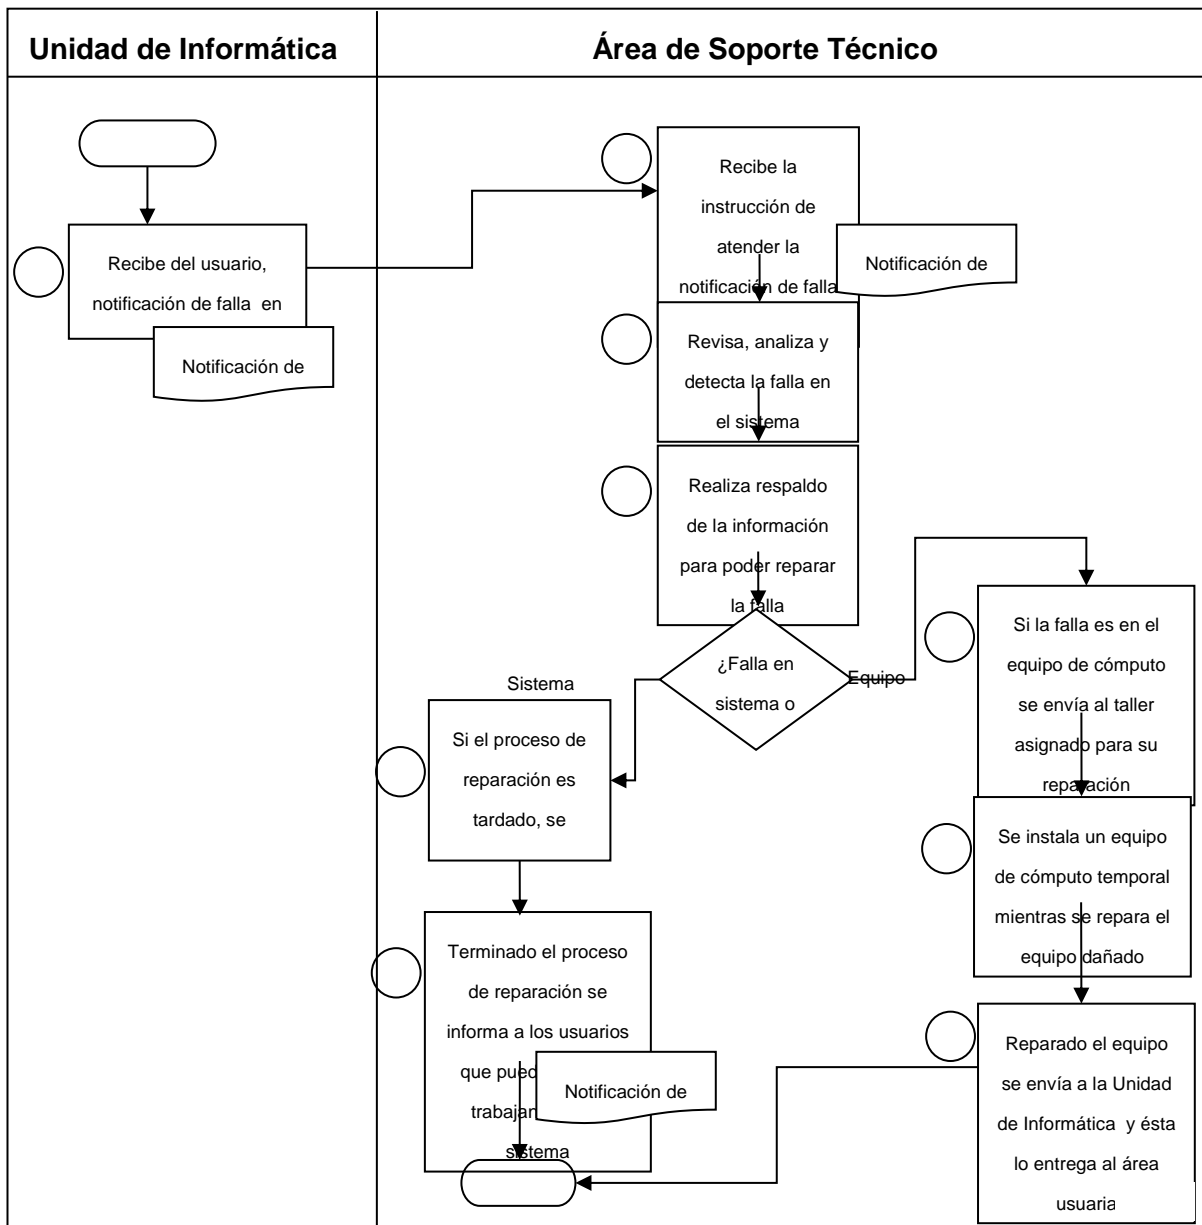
| Unidad de Informática | Área de Soporte Técnico |
|---|---|

Recibe del usuario, notificación de falla en

Notificación de

Recibe la instrucción de atender la notificación de falla

Notificación de

Revisa, analiza y detecta la falla en el sistema

Realiza respaldo de la información para poder reparar la falla

¿Falla en sistema o

Sistema

Equipo

Si la falla es en el equipo de cómputo se envía al taller asignado para su reparación

Si el proceso de reparación es tardado, se

Se instala un equipo de cómputo temporal mientras se repara el equipo dañado

Terminado el proceso de reparación se informa a los usuarios que pued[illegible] trabajar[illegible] sistema

Notificación de

Reparado el equipo se envía a la Unidad de Informática y ésta lo entrega al área usuaria